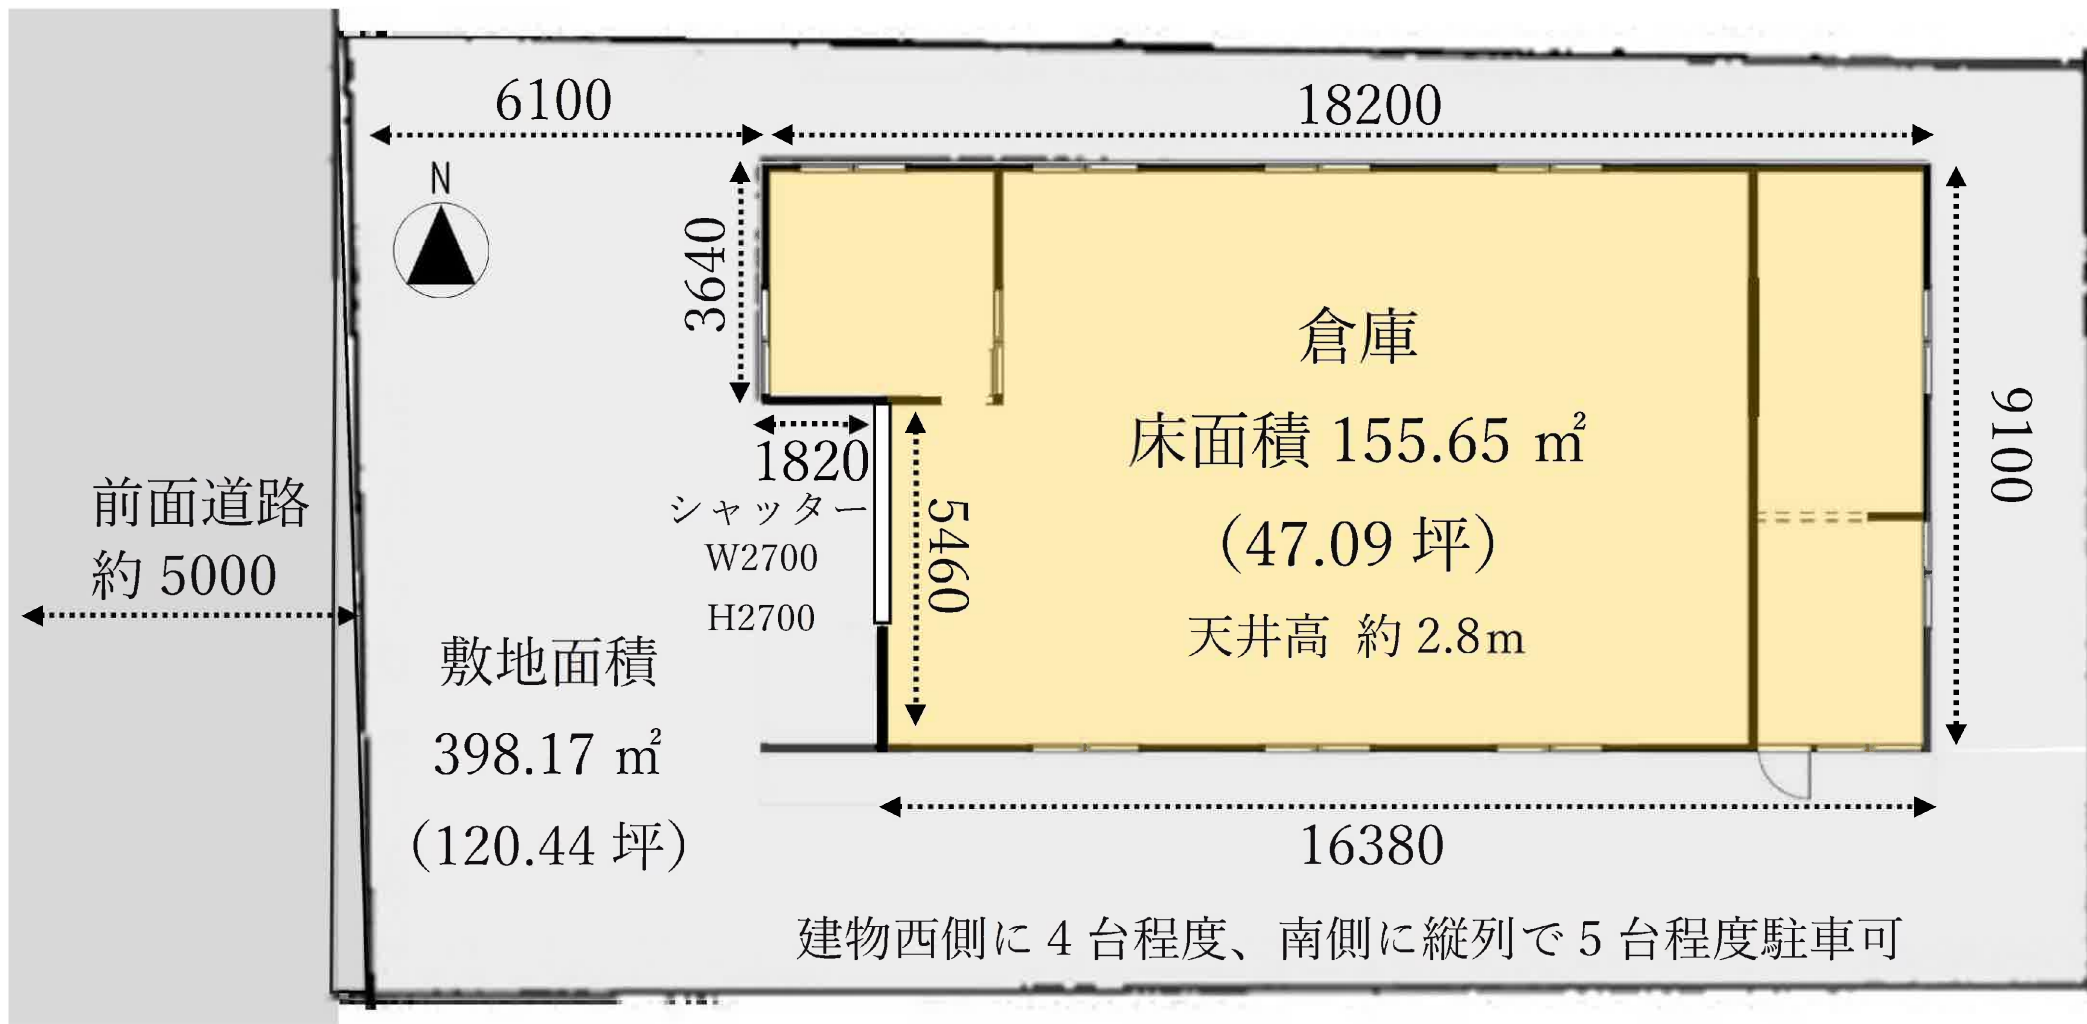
6100

18200

N

3640

倉庫

床面積 155.65 ㎡

(47.09 坪)

天井高 約 2.8m

9100

1820

シャッター

W2700

H2700

5460

前面道路

約 5000

敷地面積

398.17 ㎡

(120.44 坪)

16380

建物西側に 4 台程度、南側に縦列で 5 台程度駐車可